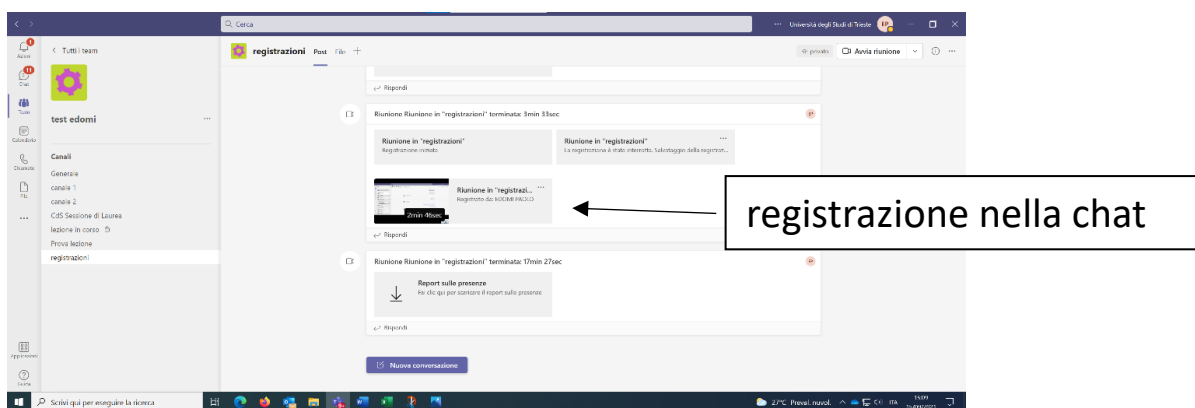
Cerca
Università degli Studi di Trieste EP

Attività
Chat
Team
Calendario
Chiamate
File
...
Applicazioni
Guida

< Tutti i team
test edomi ...
Canali
Generale
canale 1
canale 2
CdS Sessione di Laurea
lezione in corso
Prova lezione
registrazioni

registrazioni Post File +
privato Avvia riunione

Rispondi

Riunione Riunione in "registrazioni" terminata: 3min 33sec
Riunione in "registrazioni"
Registrazione iniziata.
Riunione in "registrazioni"
La registrazione è stata interrotta. Salvataggio della registrazi...
Riunione in "registrazi...
Registrato da: EDOMI PAOLO
2min 46sec
Rispondi

registrazione nella chat

Riunione Riunione in "registrazioni" terminata: 17min 27sec
Report sulle presenze
Fai clic qui per scaricare il report sulle presenze.
Rispondi

Nuova conversazione

Scrivi qui per eseguire la ricerca
27°C Preval. nuvol. ITA 15:09